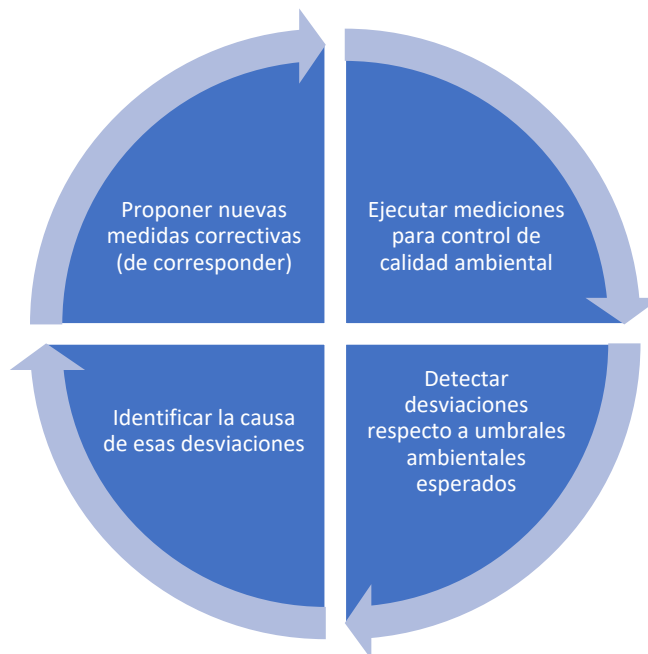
Ejecutar mediciones para control de calidad ambiental

Detectar desviaciones respecto a umbrales ambientales esperados

Identificar la causa de esas desviaciones

Proponer nuevas medidas correctivas (de corresponder)